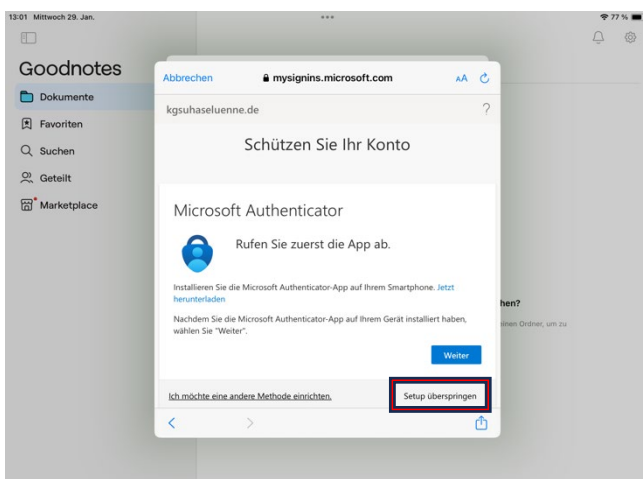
13:01 Mittwoch 29. Jan.

77 %

Goodnotes

Dokumente

Favoriten

Suchen

Geteilt

Marketplace

Abbrechen

mysignins.microsoft.com

AA

kgsuhaseluenne.de

?

Schützen Sie Ihr Konto

Microsoft Authenticator

Rufen Sie zuerst die App ab.

Installieren Sie die Microsoft Authenticator-App auf Ihrem Smartphone. Jetzt herunterladen

Nachdem Sie die Microsoft Authenticator-App auf Ihrem Gerät installiert haben, wählen Sie "Weiter".

Weiter

Ich möchte eine andere Methode einrichten.

Setup überspringen

hen?

inen Ordner, um zu